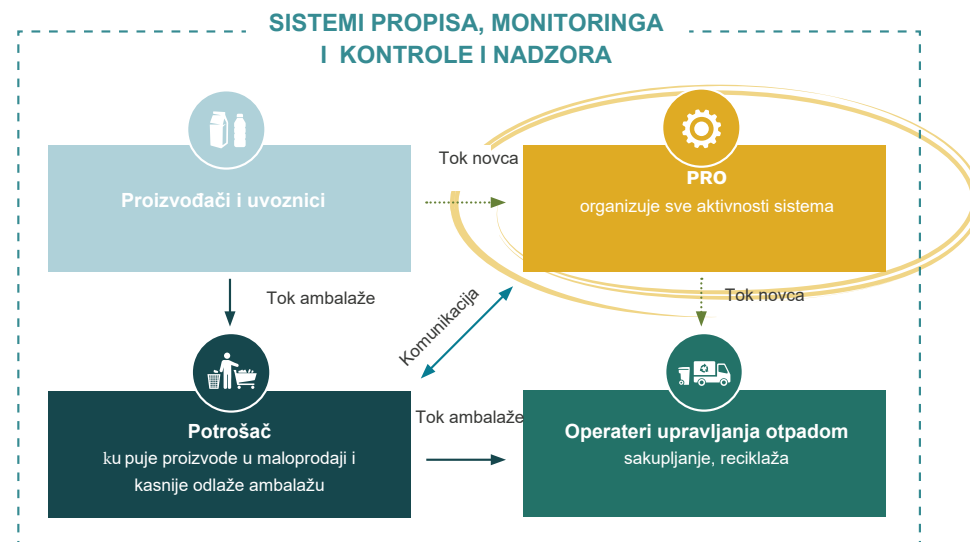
SISTEMI PROPISA, MONITORINGA
I KONTROLE I NADZORA

Proizvođači i uvoznici

Tok novca

PRO
organizuje sve aktivnosti sistema

Tok ambalaže

Komunikacija

Tok novca

Potrošač
kupuje proizvode u maloprodaji i kasnije odlaže ambalažu

Tok ambalaže

Operateri upravljanja otpadom
sakupljanje, reciklaža